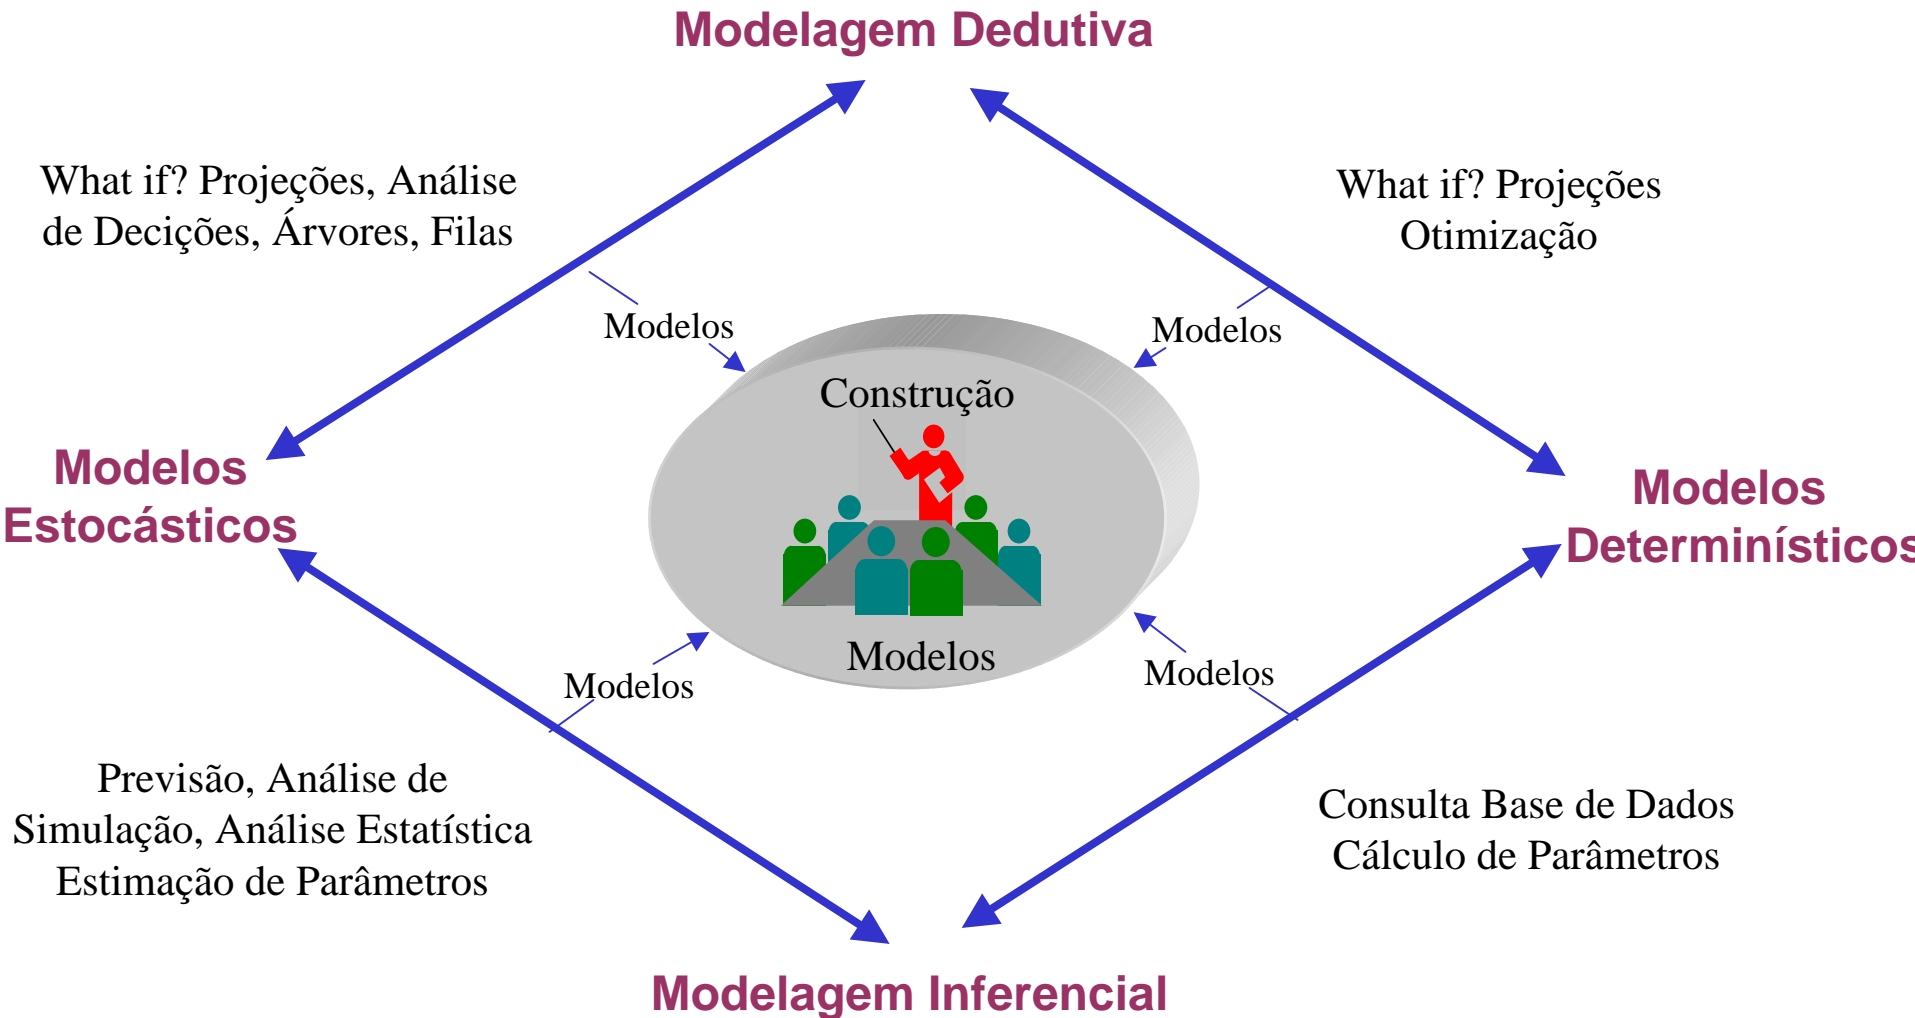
Modelagem Dedutiva

What if? Projeções, Análise de Decições, Árvores, Filas

What if? Projeções Otimização

Modelos

Modelos

Construção

Modelos Estocásticos

Modelos Determinísticos

Modelos

Modelos

Modelos

Previsão, Análise de Simulação, Análise Estatística Estimação de Parâmetros

Consulta Base de Dados Cálculo de Parâmetros

Modelagem Inferencial